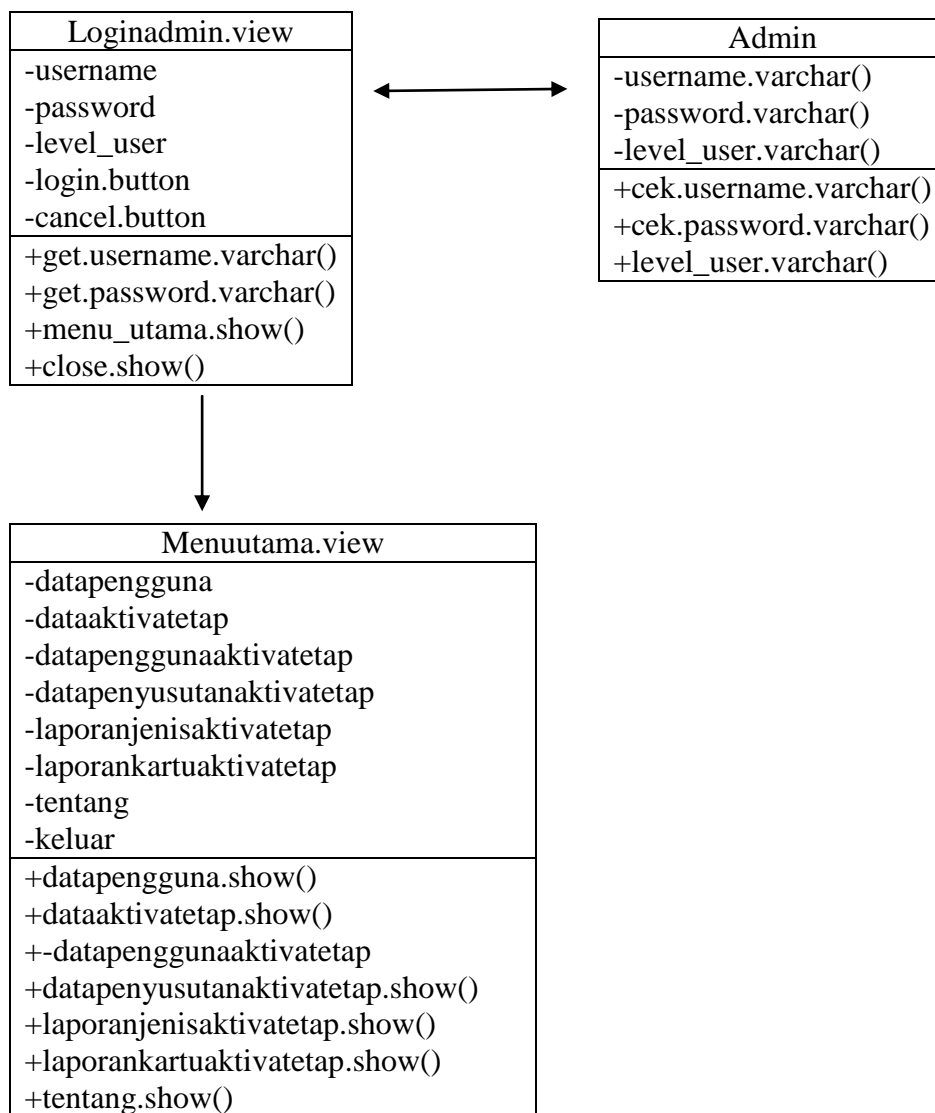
Loginadmin.view

-username
-password
-level_user
-login.button
-cancel.button

+get.username.varchar()
+get.password.varchar()
+menu_utama.show()
+close.show()

Admin

-username.varchar()
-password.varchar()
-level_user.varchar()

+cek.username.varchar()
+cek.password.varchar()
+level_user.varchar()

Menuutama.view

-datapengguna
-dataaktivatetap
-datapenggunaaktivatetap
-datapenyusutanaktivatetap
-laporanjenisaktivatetap
-laporankartuaktivatetap
-tentang
-keluar

+datapengguna.show()
+dataaktivatetap.show()
+-datapenggunaaktivatetap
+datapenyusutanaktivatetap.show()
+laporanjenisaktivatetap.show()
+laporankartuaktivatetap.show()
+tentang.show()